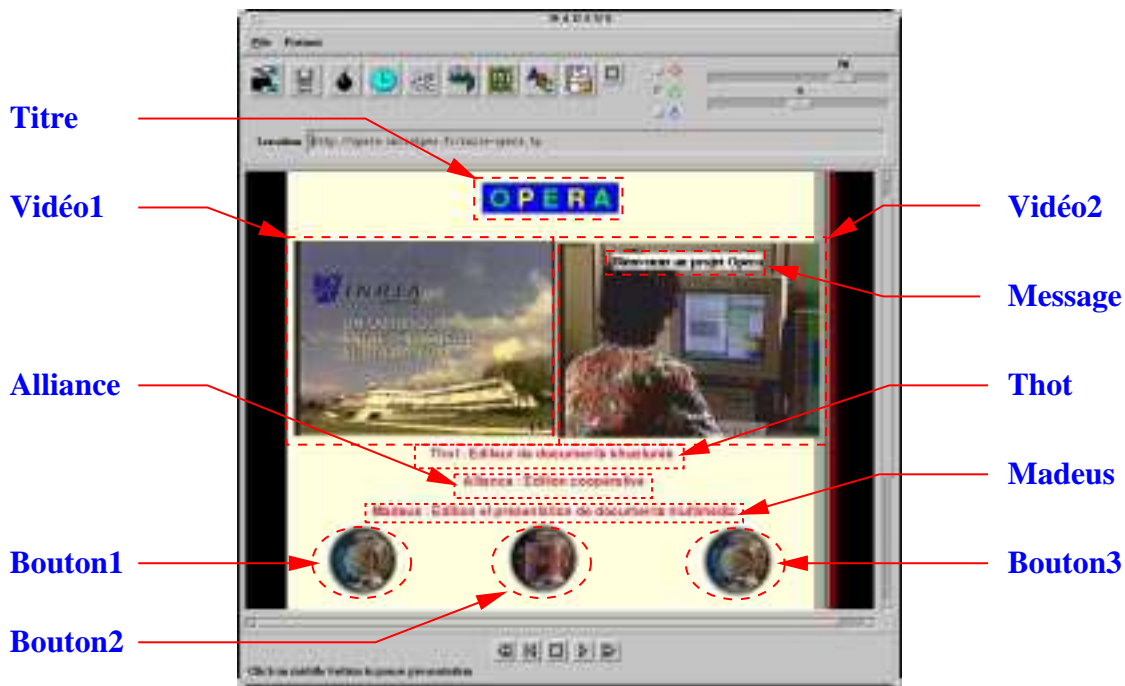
MADEUS

File Format

Location http://opera.inrialpes.fr/aide-opera.fr

Titre

OPERA

Vidéo1

Vidéo2

INRIA

Bienvenue au projet Opera

Message

Alliance

Thot

Thot : Editeur de documents structurés

Alliance : Edition coopérative

Madeus

Madeus : Edition et présentation de documents multimédia

Bouton1

Bouton3

Bouton2

Click on Madeus button to pause presentation